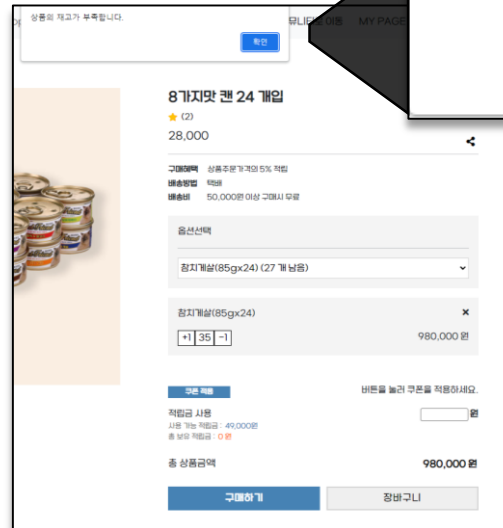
상품의 재고가 부족합니다.

확인

커뮤니티 이동 MY PAGE

8가지맛 캔 24 개입

(2)

28,000

구매혜택 상품주문가격의 5% 적립
배송방법 택배
배송비 50,000원 이상 구매시 무료

옵션선택

참치게살(85gx24) (27 개 남음)

참치게살(85gx24)

+1 35 -1

980,000 원

쿠폰 적용

버튼을 눌러 쿠폰을 적용하세요.

적립금 사용
사용 가능 적립금 : 49,000원
총 보유 적립금 : 0 원

원

총 상품금액

980,000 원

구매하기

장바구니